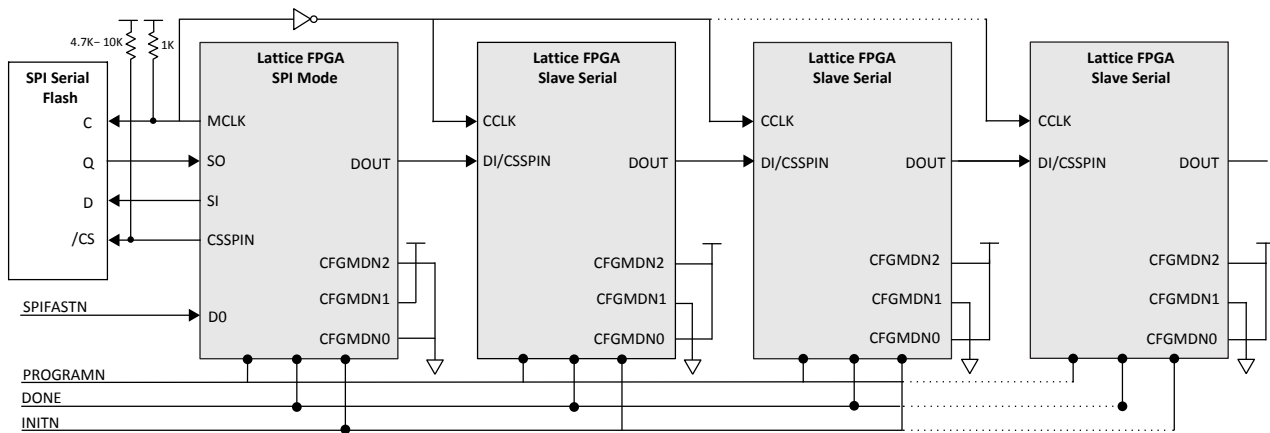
4.7K– 10K
1K

SPI Serial Flash
C
Q
D
/CS

Lattice FPGA SPI Mode
MCLK
SO
SI
CSSPIN
D0
DOUT
CFGMDN2
CFGMDN1
CFGMDN0

Lattice FPGA Slave Serial
CCLK
DI/CSSPIN
DOUT
CFGMDN2
CFGMDN1
CFGMDN0

Lattice FPGA Slave Serial
CCLK
DI/CSSPIN
DOUT
CFGMDN2
CFGMDN1
CFGMDN0

Lattice FPGA Slave Serial
CCLK
DI/CSSPIN
DOUT
CFGMDN2
CFGMDN1
CFGMDN0

SPIFASTN
PROGRAMN
DONE
INITN